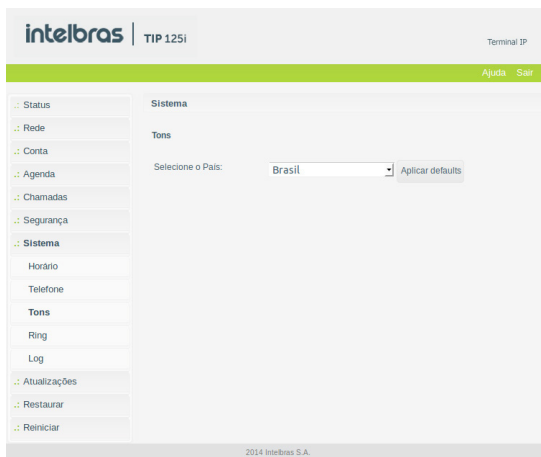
intelbras | TIP 125i

Terminal IP

Ajuda Sair

.: Status
.: Rede
.: Conta
.: Agenda
.: Chamadas
.: Segurança
.: Sistema
Horário
Telefone
Tons
Ring
Log
.: Atualizações
.: Restaurar
.: Reiniciar

Sistema

Tons

Selecione o País: Brasil Aplicar defaults

2014 Intelbras S.A.